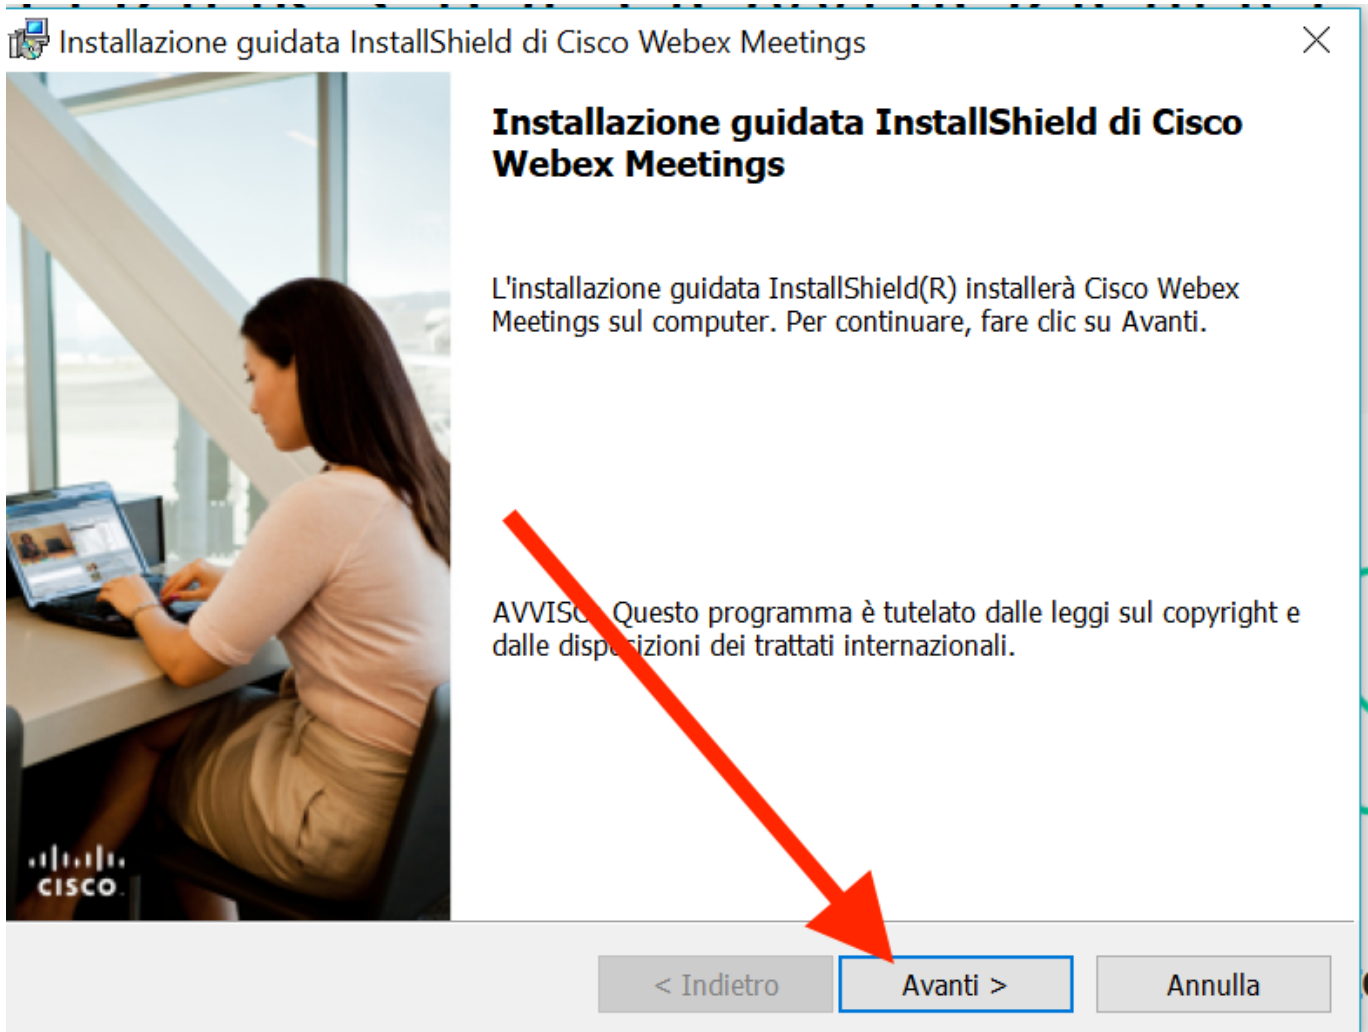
Installazione guidata InstallShield di Cisco Webex Meetings

Installazione guidata InstallShield di Cisco Webex Meetings

L'installazione guidata InstallShield(R) installerà Cisco Webex Meetings sul computer. Per continuare, fare clic su Avanti.

AVVIS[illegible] Questo programma è tutelato dalle leggi sul copyright e dalle disp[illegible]izioni dei trattati internazionali.

cisco

< Indietro
Avanti >
Annulla